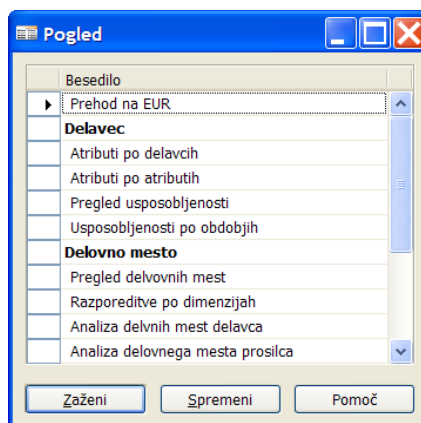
Pogled

| | Besedilo |
|---|---|
| ▸ | Prehod na EUR |
| | **Delavec** |
| | Atributi po delavcih |
| | Atributi po atributih |
| | Pregled usposobljenosti |
| | Usposobljenosti po obdobjih |
| | **Delovno mesto** |
| | Pregled delvovnih mest |
| | Razporeditve po dimenzijah |
| | Analiza delvnih mest delavca |
| | Analiza delovnega mesta prosilca |

Zaženi
Spremeni
Pomoč